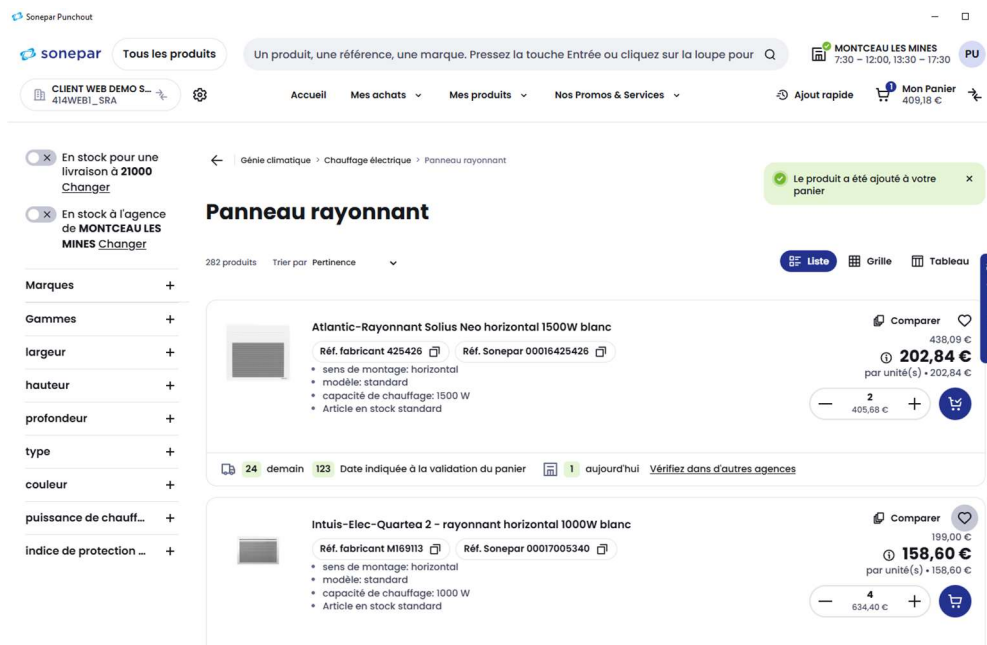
Sonepar Punchout

sonepar Tous les produits Un produit, une référence, une marque. Pressez la touche Entrée ou cliquez sur la loupe pour

MONTCEAU LES MINES
7:30 – 12:00, 13:30 – 17:30 PU

CLIENT WEB DEMO S...
414WEB1_SRA

Accueil Mes achats Mes produits Nos Promos & Services

Ajout rapide 1 Mon Panier 409,18 €

En stock pour une livraison à 21000 Changer

En stock à l'agence de MONTCEAU LES MINES Changer

Marques +
Gammes +
largeur +
hauteur +
profondeur +
type +
couleur +
puissance de chauff... +
indice de protection ... +

Génie climatique > Chauffage électrique > Panneau rayonnant

Le produit a été ajouté à votre panier ×

Panneau rayonnant

282 produits Trier par Pertinence

Liste Grille Tableau

Atlantic-Rayonnant Solius Neo horizontal 1500W blanc
Réf. fabricant 425426 Réf. Sonepar 00016425426
• sens de montage: horizontal
• modèle: standard
• capacité de chauffage: 1500 W
• Article en stock standard

Comparer
438,09 €
202,84 €
par unité(s) • 202,84 €
2
405,68 €

24 demain 123 Date indiquée à la validation du panier 1 aujourd'hui Vérifiez dans d'autres agences

Intuis-Elec-Quartea 2 - rayonnant horizontal 1000W blanc
Réf. fabricant M169113 Réf. Sonepar 00017005340
• sens de montage: horizontal
• modèle: standard
• capacité de chauffage: 1000 W
• Article en stock standard

Comparer
199,00 €
158,60 €
par unité(s) • 158,60 €
4
634,40 €